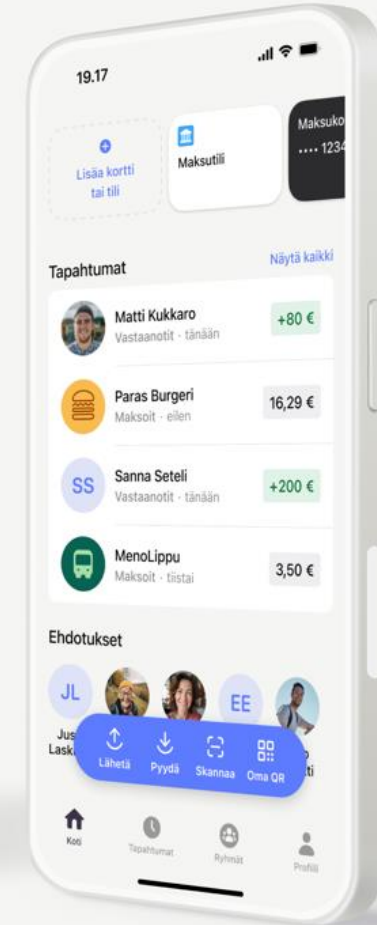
19.17

Lisää kortti tai tili

Maksutili

Maksuko
•••• 1234

Tapahtumat

Näytä kaikki

Matti Kukkaro
Vastaanotit · tänään
+80 €

Paras Burgeri
Maksoit · eilen
16,29 €

SS
Sanna Seteli
Vastaanotit · tänään
+200 €

MenoLippu
Maksoit · tiistai
3,50 €

Ehdotukset

JL
Jus
Lask

EE

ti

Lähetä
Pyydä
Skannaa
Oma QR

Koti
Tapahtumat
Ryhmät
Profiili